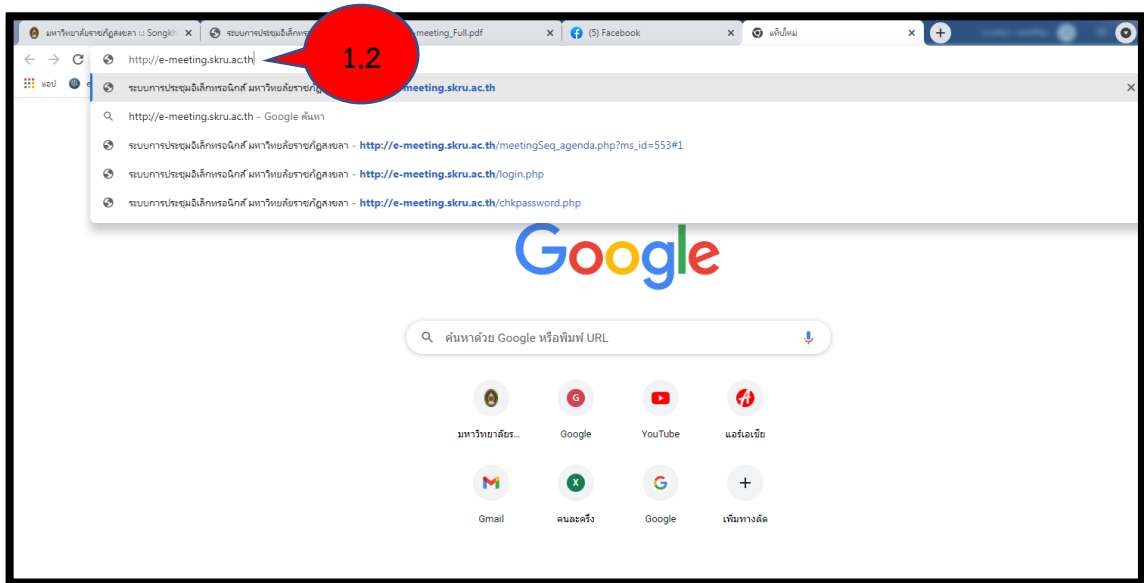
มหาวิทยาลัยราชภัฏสงขลา :: Songkh ×
ระบบการประชุมอิเล็กทรอ
meeting_Full.pdf ×
(5) Facebook ×
แท็บใหม่ ×

1.2

http://e-meeting.skru.ac.th

แอป

ระบบการประชุมอิเล็กทรอนิกส์ มหาวิทยาลัยราชภัฏ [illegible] meeting.skru.ac.th

http://e-meeting.skru.ac.th - Google ค้นหา

ระบบการประชุมอิเล็กทรอนิกส์ มหาวิทยาลัยราชภัฏสงขลา - http://e-meeting.skru.ac.th/meetingSeq_agenda.php?ms_id=553#1

ระบบการประชุมอิเล็กทรอนิกส์ มหาวิทยาลัยราชภัฏสงขลา - http://e-meeting.skru.ac.th/login.php

ระบบการประชุมอิเล็กทรอนิกส์ มหาวิทยาลัยราชภัฏสงขลา - http://e-meeting.skru.ac.th/chkpassword.php

Google

ค้นหาด้วย Google หรือพิมพ์ URL

มหาวิทยาลัยร...
Google
YouTube
แอร์เอเชีย
Gmail
คนละครึ่ง
Google
เพิ่มทางลัด